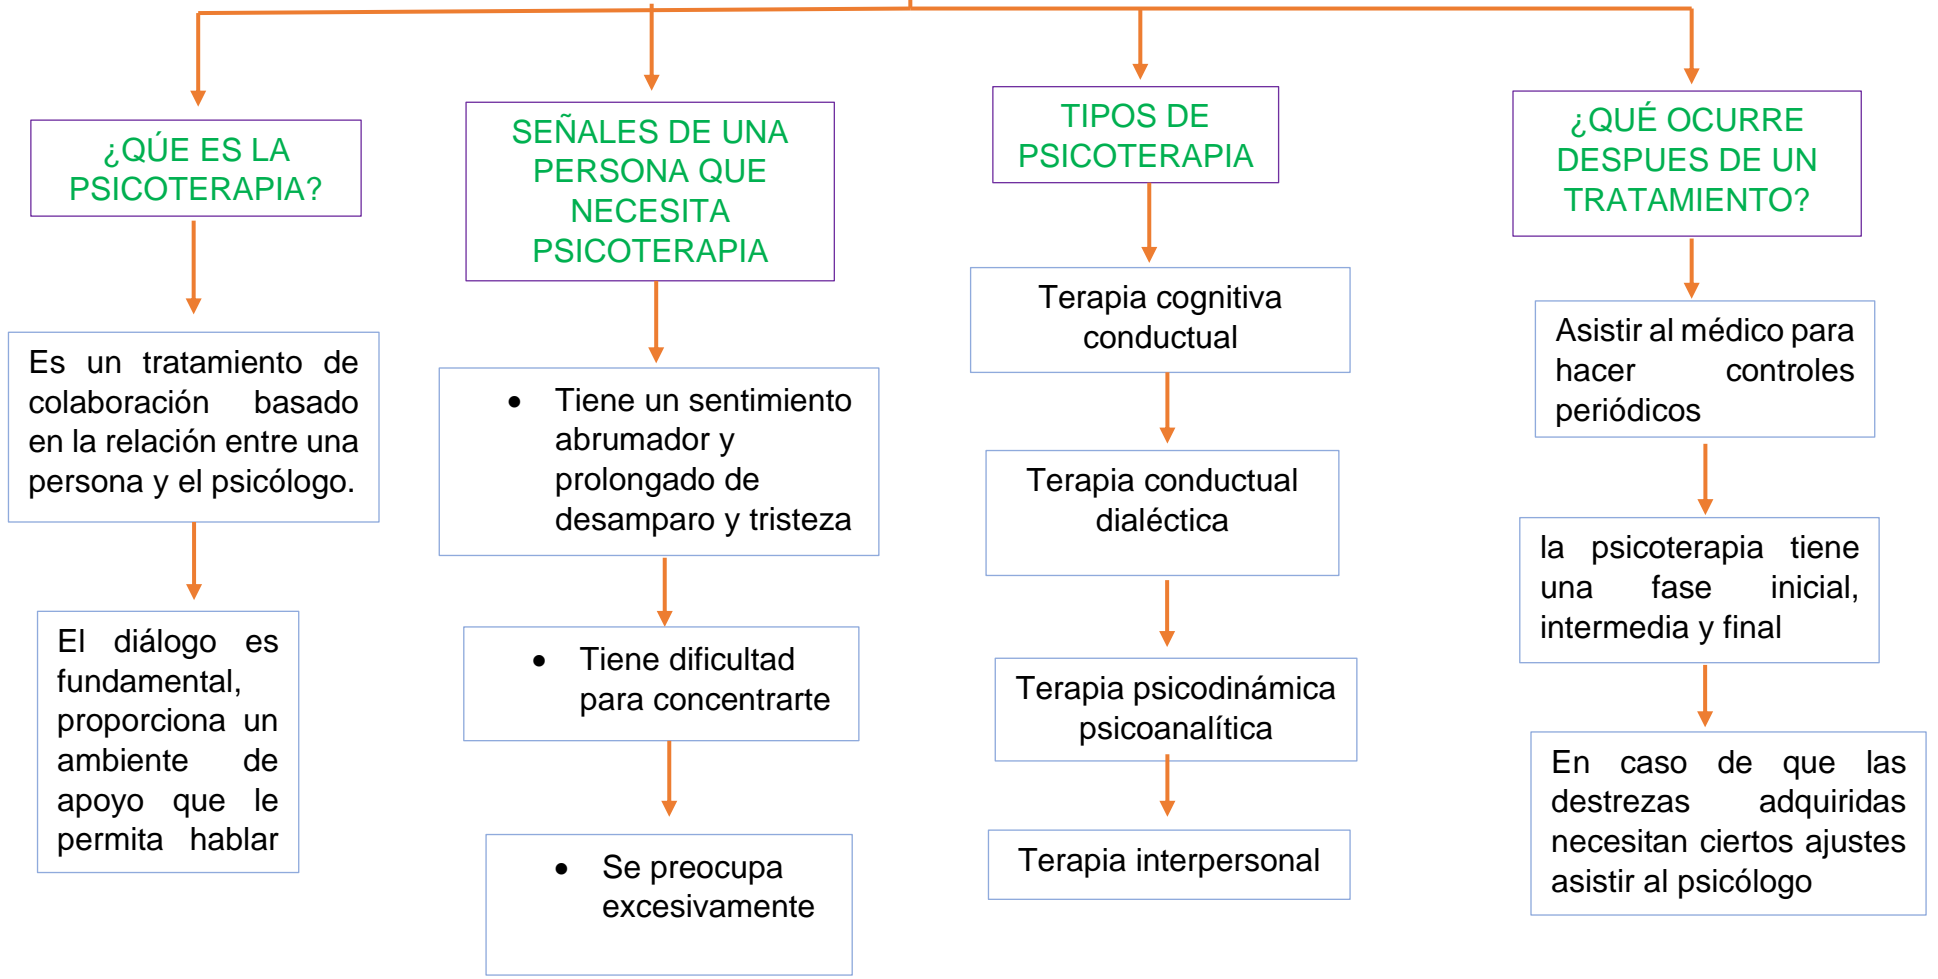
¿QÚE ES LA PSICOTERAPIA?

Es un tratamiento de colaboración basado en la relación entre una persona y el psicólogo.

El diálogo es fundamental, proporciona un ambiente de apoyo que le permita hablar

SEÑALES DE UNA PERSONA QUE NECESITA PSICOTERAPIA

• Tiene un sentimiento abrumador y prolongado de desamparo y tristeza

• Tiene dificultad para concentrarte

• Se preocupa excesivamente

TIPOS DE PSICOTERAPIA

Terapia cognitiva conductual

Terapia conductual dialéctica

Terapia psicodinámica psicoanalítica

Terapia interpersonal

¿QUÉ OCURRE DESPUES DE UN TRATAMIENTO?

Asistir al médico para hacer controles periódicos

la psicoterapia tiene una fase inicial, intermedia y final

En caso de que las destrezas adquiridas necesitan ciertos ajustes asistir al psicólogo